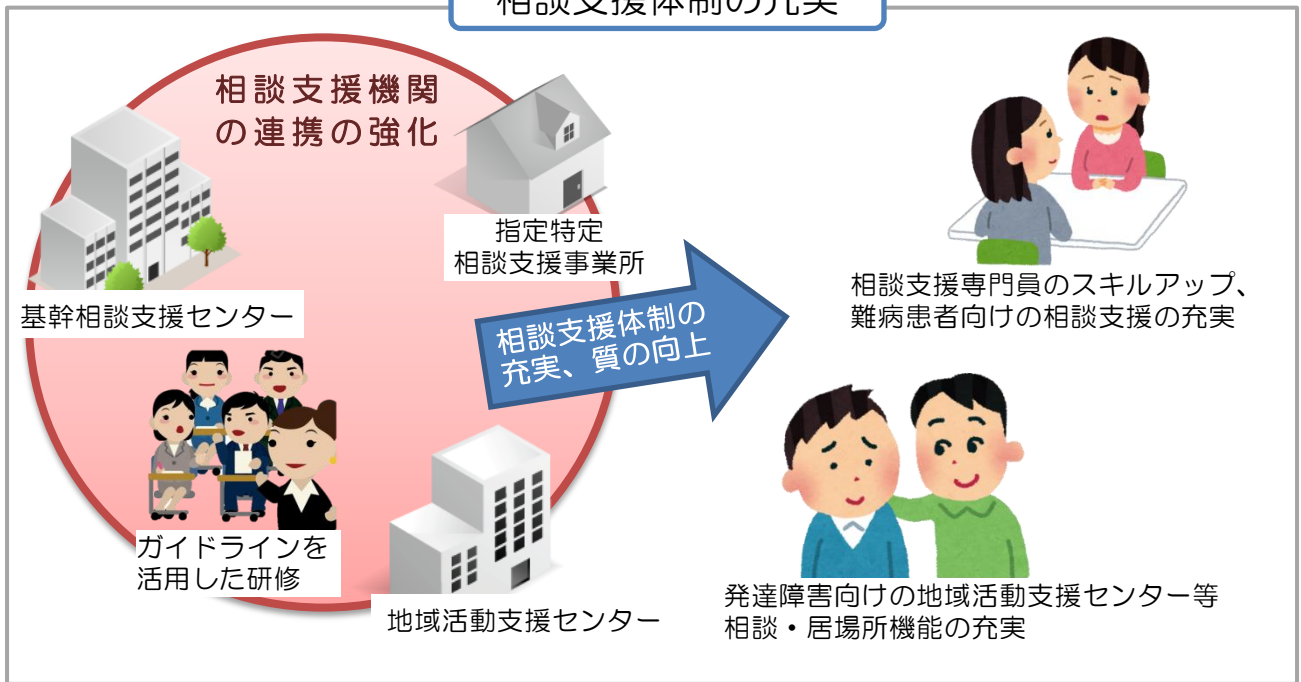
相談支援体制の充実

相談支援機関の連携の強化

指定特定
相談支援事業所

基幹相談支援センター

ガイドラインを
活用した研修

地域活動支援センター

相談支援体制の
充実、質の向上

相談支援専門員のスキルアップ、
難病患者向けの相談支援の充実

発達障害向けの地域活動支援センター等
相談・居場所機能の充実